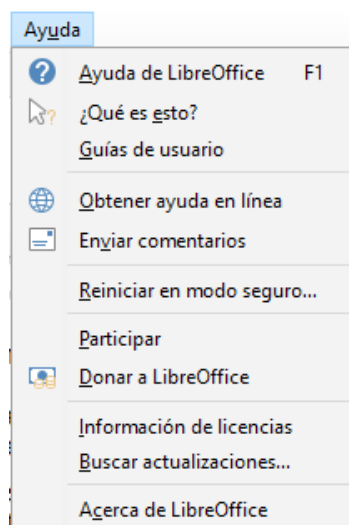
Ayuda

Ayuda de LibreOffice F1
¿Qué es esto?
Guías de usuario

Obtener ayuda en línea
Enviar comentarios

Reiniciar en modo seguro...

Participar
Donar a LibreOffice

Información de licencias
Buscar actualizaciones...

Acerca de LibreOffice